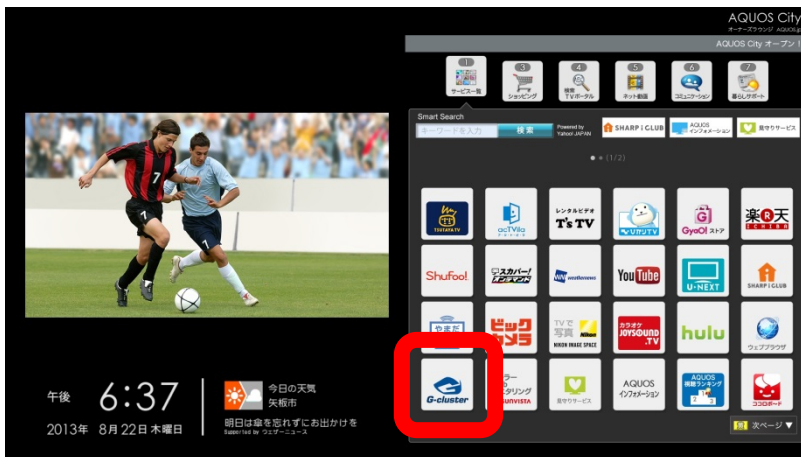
AQUOS City
オーナーズラウンジ AQUOS.jp

AQUOS City オープン！

1 サービス一覧
3 ショッピング
4 検索 TVポータル
5 ネット動画
6 コミュニケーション
7 暮らしサポート

Smart Search
キーワードを入力
検索
Powered by Yahoo! JAPAN
SHARP i CLUB
AQUOS インフォメーション
見守りサービス

(1/2)

TSUTAYA TV
acTVila
レンタルビデオ T's TV
ひかりTV
GyaO! ストア
楽天 SHOWTIME
Shufoo!
スカパー! オンデマンド
weathernews
YouTube
U-NEXT
SHARP i CLUB
やまだ
ビックカメラ
TVで写真 NIKON IMAGE SPACE
カラオケ JOYSOUND .TV
hulu
ウェブブラウザ
G-cluster
カラースタイリング SUNVISTA
見守りサービス
AQUOS インフォメーション
AQUOS 視聴ランキング
ココロボード

次ページ

午後 6:37
2013年 8月22日 木曜日

今日の天気
矢板市
明日は傘を忘れずにお出かけを
Supported by ウェザーニュース